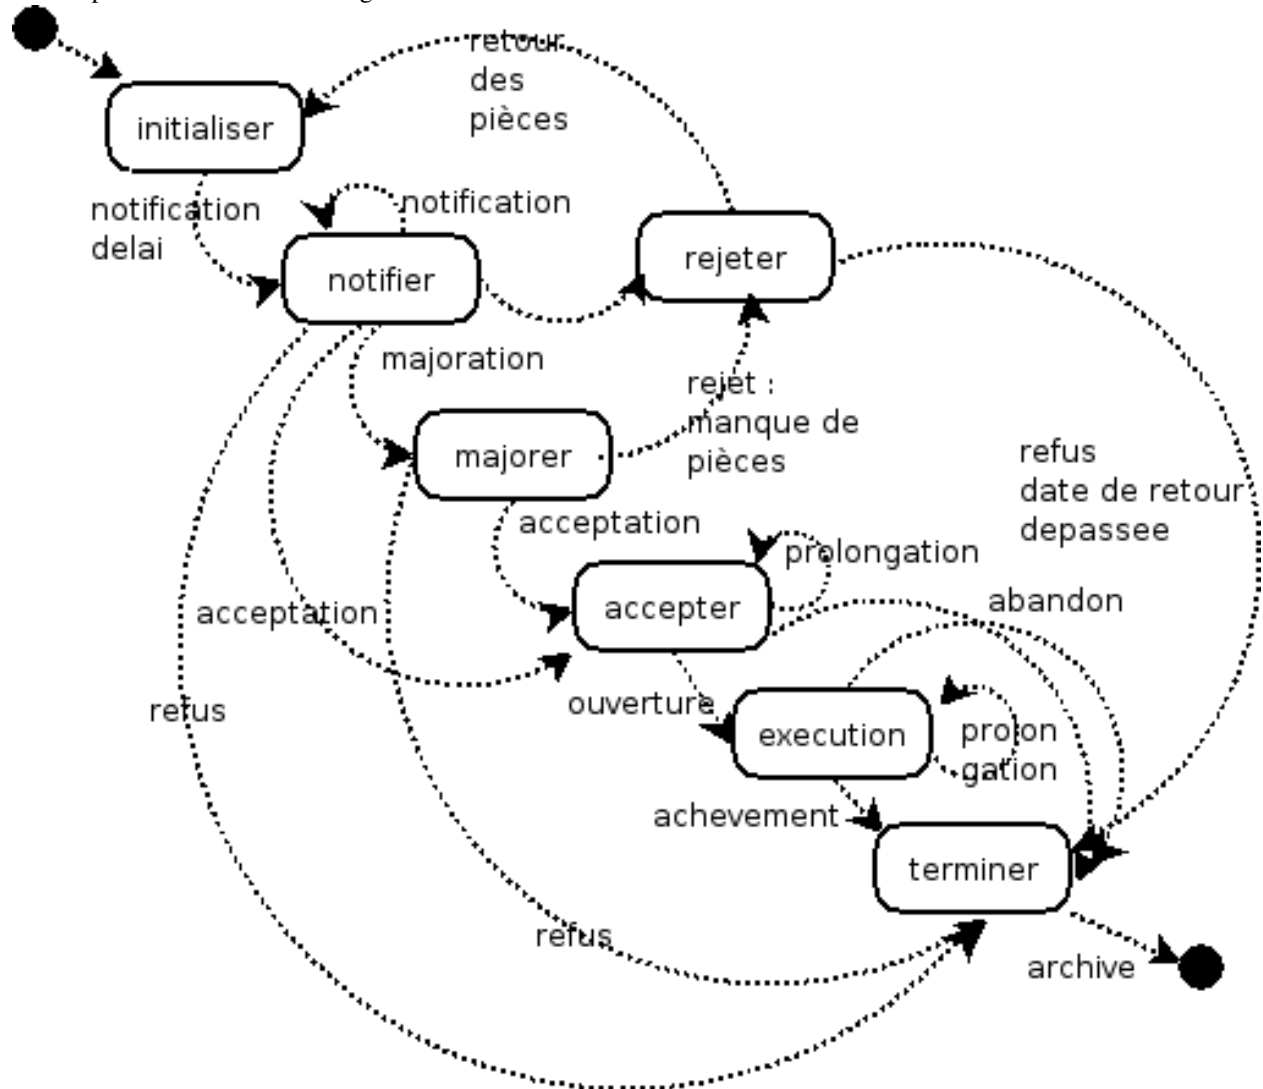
retour des pièces

initialiser

notification delai

notification

notifier

rejeter

majoration

rejet : manque de pièces

majorer

refus date de retour depassee

acceptation

prolongation

acceptation

accepter

abandon

refus

ouverture

execution

prolon gation

achevement

terminer

refus

archive